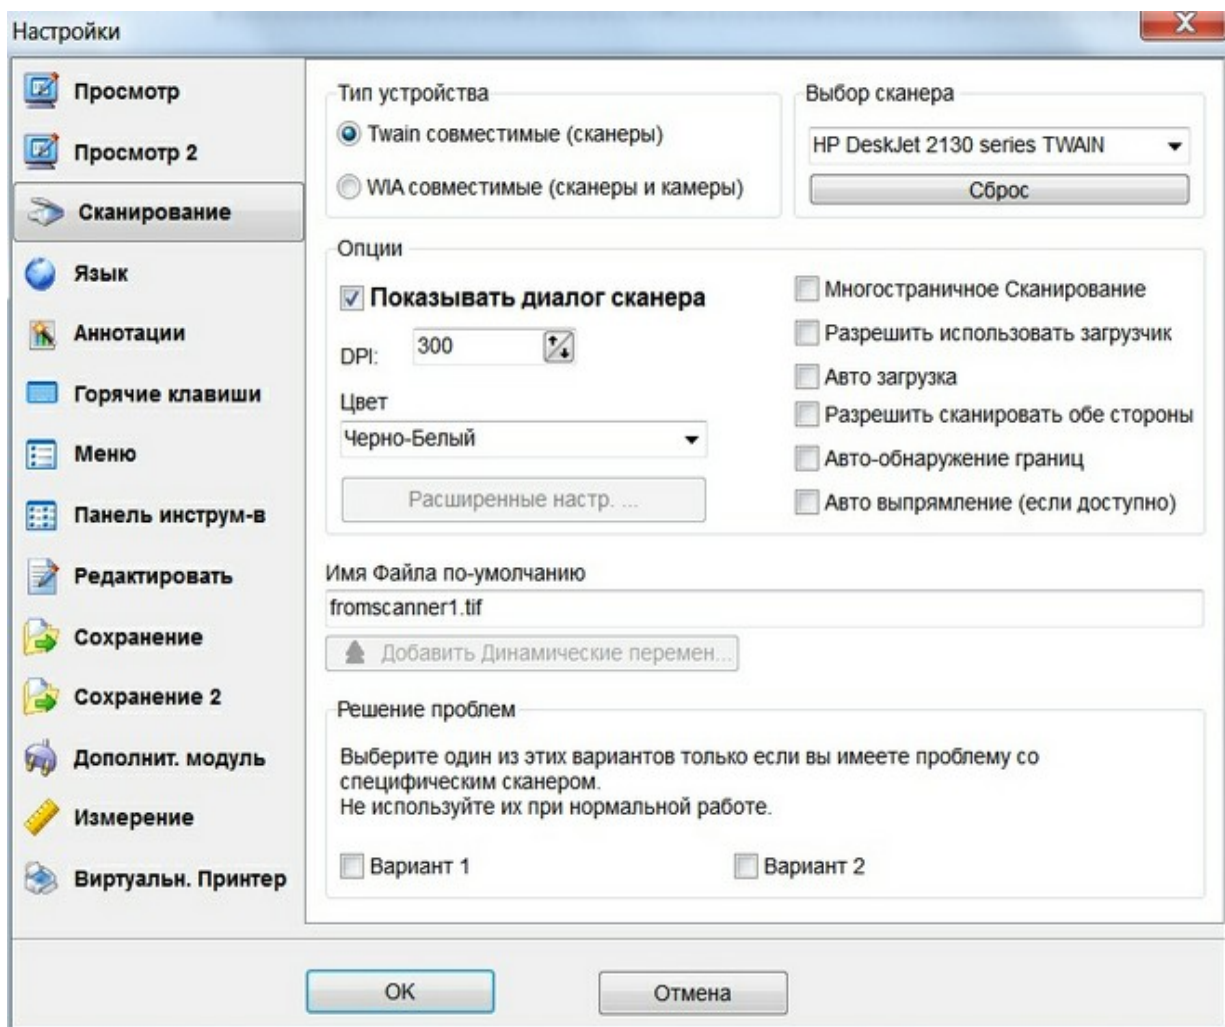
Настройки

X

Просмотр
Просмотр 2
Сканирование
Язык
Аннотации
Горячие клавиши
Меню
Панель инструм-в
Редактировать
Сохранение
Сохранение 2
Дополнит. модуль
Измерение
Виртуальн. Принтер

Тип устройства
Twain совместимые (сканеры)
WIA совместимые (сканеры и камеры)

Выбор сканера
HP DeskJet 2130 series TWAIN
Сброс

Опции
Показывать диалог сканера
DPI: 300
Цвет
Черно-Белый
Расширенные настр. ...

Многостраничное Сканирование
Разрешить использовать загрузчик
Авто загрузка
Разрешить сканировать обе стороны
Авто-обнаружение границ
Авто выпрямление (если доступно)

Имя Файла по-умолчанию
fromscanner1.tif
Добавить Динамические перемен...

Решение проблем
Выберите один из этих вариантов только если вы имеете проблему со специфическим сканером.
Не используйте их при нормальной работе.

Вариант 1
Вариант 2

OK
Отмена